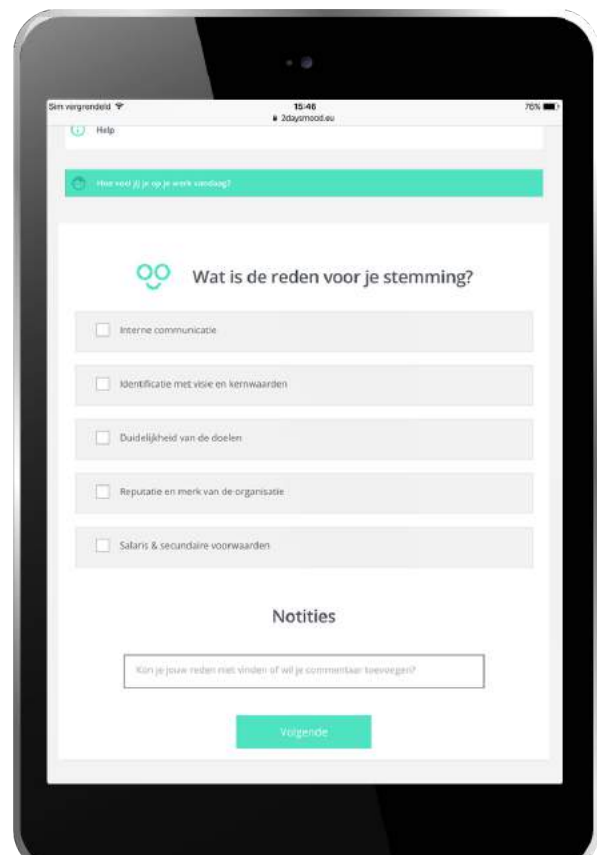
Sim vergrendeld
15:46
2daysmood.eu
76%

Help

Hoe voel jij je op je werk vandaag?

Wat is de reden voor je stemming?

Interne communicatie

Identificatie met visie en kernwaarden

Duidelijkheid van de doelen

Reputatie en merk van de organisatie

Salaris & secundaire voorwaarden

Notities

Kon je jouw reden niet vinden of wil je commentaar toevoegen?

Volgende